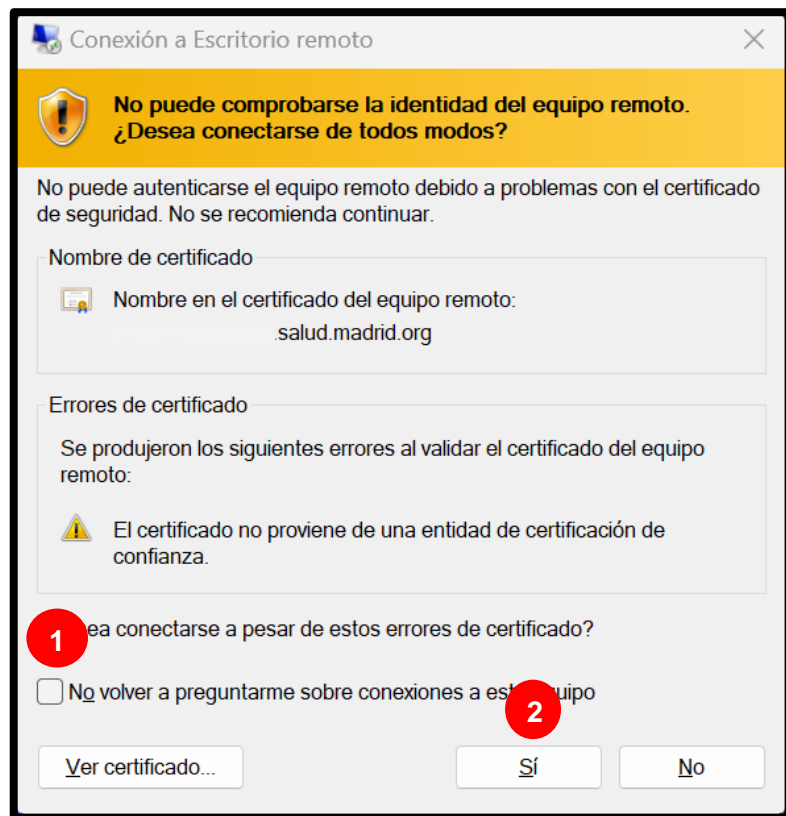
Conexión a Escritorio remoto

No puede comprobarse la identidad del equipo remoto. ¿Desea conectarse de todos modos?

No puede autenticarse el equipo remoto debido a problemas con el certificado de seguridad. No se recomienda continuar.

Nombre de certificado

Nombre en el certificado del equipo remoto:
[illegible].salud.madrid.org

Errores de certificado

Se produjeron los siguientes errores al validar el certificado del equipo remoto:

El certificado no proviene de una entidad de certificación de confianza.

1

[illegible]ea conectarse a pesar de estos errores de certificado?

No volver a preguntarme sobre conexiones a est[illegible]uipo

2

Ver certificado...

Sí

No